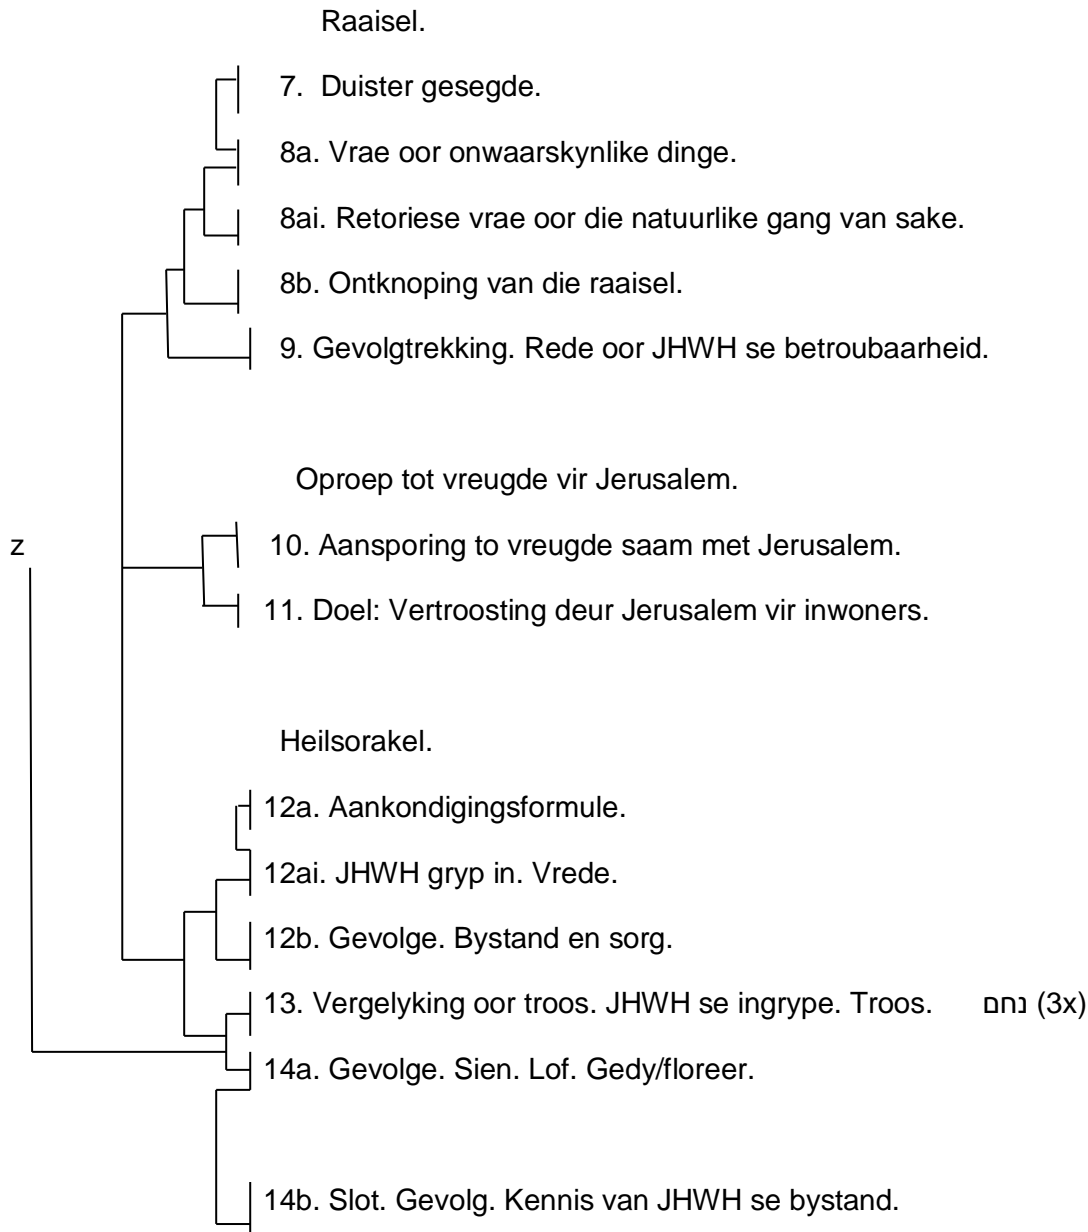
Raaisel.

7. Duister gesegde.

8a. Vrae oor onwaarskynlike dinge.

8ai. Retoriese vrae oor die natuurlike gang van sake.

8b. Ontknoping van die raaisel.

9. Gevolgtrekking. Rede oor JHWH se betroubaarheid.

Oproep tot vreugde vir Jerusalem.

z

10. Aansporing to vreugde saam met Jerusalem.

11. Doel: Vertroosting deur Jerusalem vir inwoners.

Heilsorakel.

12a. Aankondigingsformule.

12ai. JHWH gryp in. Vrede.

12b. Gevolge. Bystand en sorg.

13. Vergelyking oor troos. JHWH se ingrype. Troos. נחם (3x)

14a. Gevolge. Sien. Lof. Gedy/floreer.

14b. Slot. Gevolg. Kennis van JHWH se bystand.